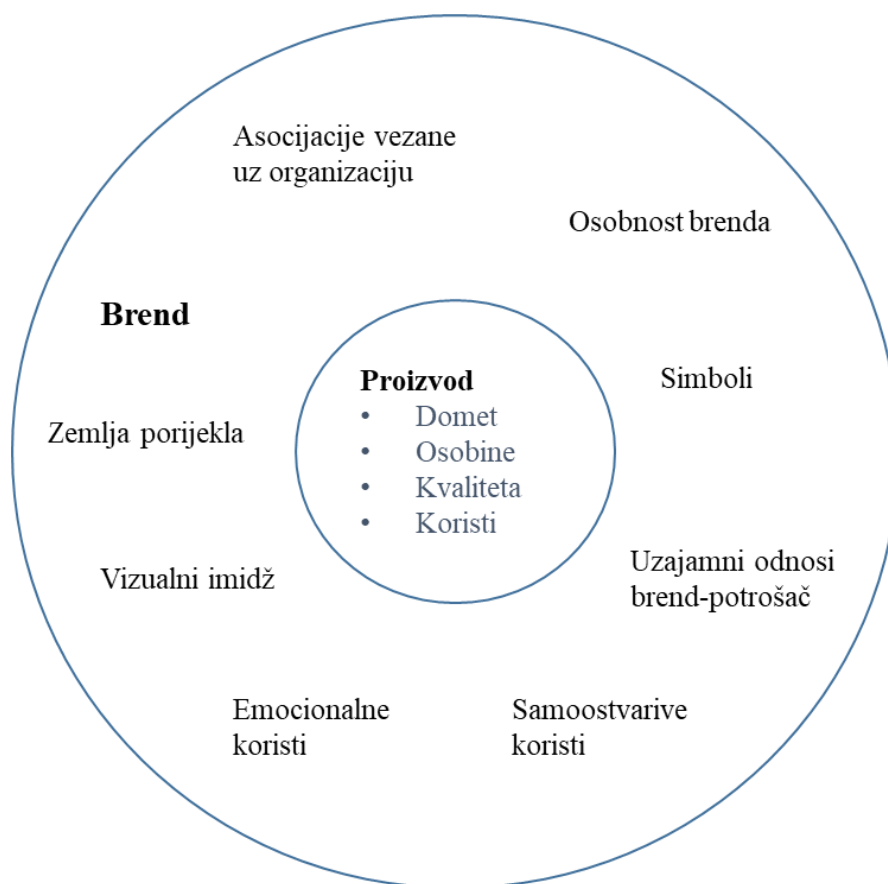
Asocijacije vezane uz organizaciju

Osobnost brenda

Brend

Proizvod
• Domet
• Osobine
• Kvaliteta
• Koristi

Simboli

Zemlja porijekla

Uzajamni odnosi brend-potrošač

Vizualni imidž

Emocionalne koristi

Samoostvarive koristi